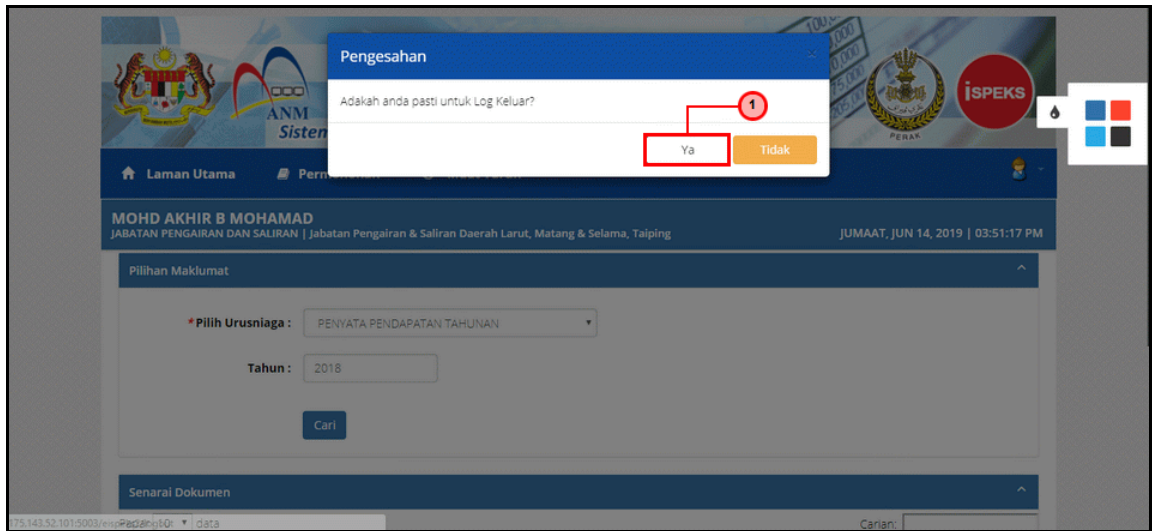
Pengesahan

×

Adakah anda pasti untuk Log Keluar?

1

Ya

Tidak

ANM

Sisten

iSPEKS

PERAK

Laman Utama

Perm

MOHD AKHIR B MOHAMAD

JABATAN PENGAIRAN DAN SALIRAN | Jabatan Pengairan & Saliran Daerah Larut, Matang & Selama, Taiping

JUMAAT, JUN 14, 2019 | 03:51:17 PM

Pilihan Maklumat

*Pilih Urusniaga : PENYATA PENDAPATAN TAHUNAN

Tahun : 2018

Cari

Senarai Dokumen

175.143.52.101:5003/eisp Papar 10 data

Carian: